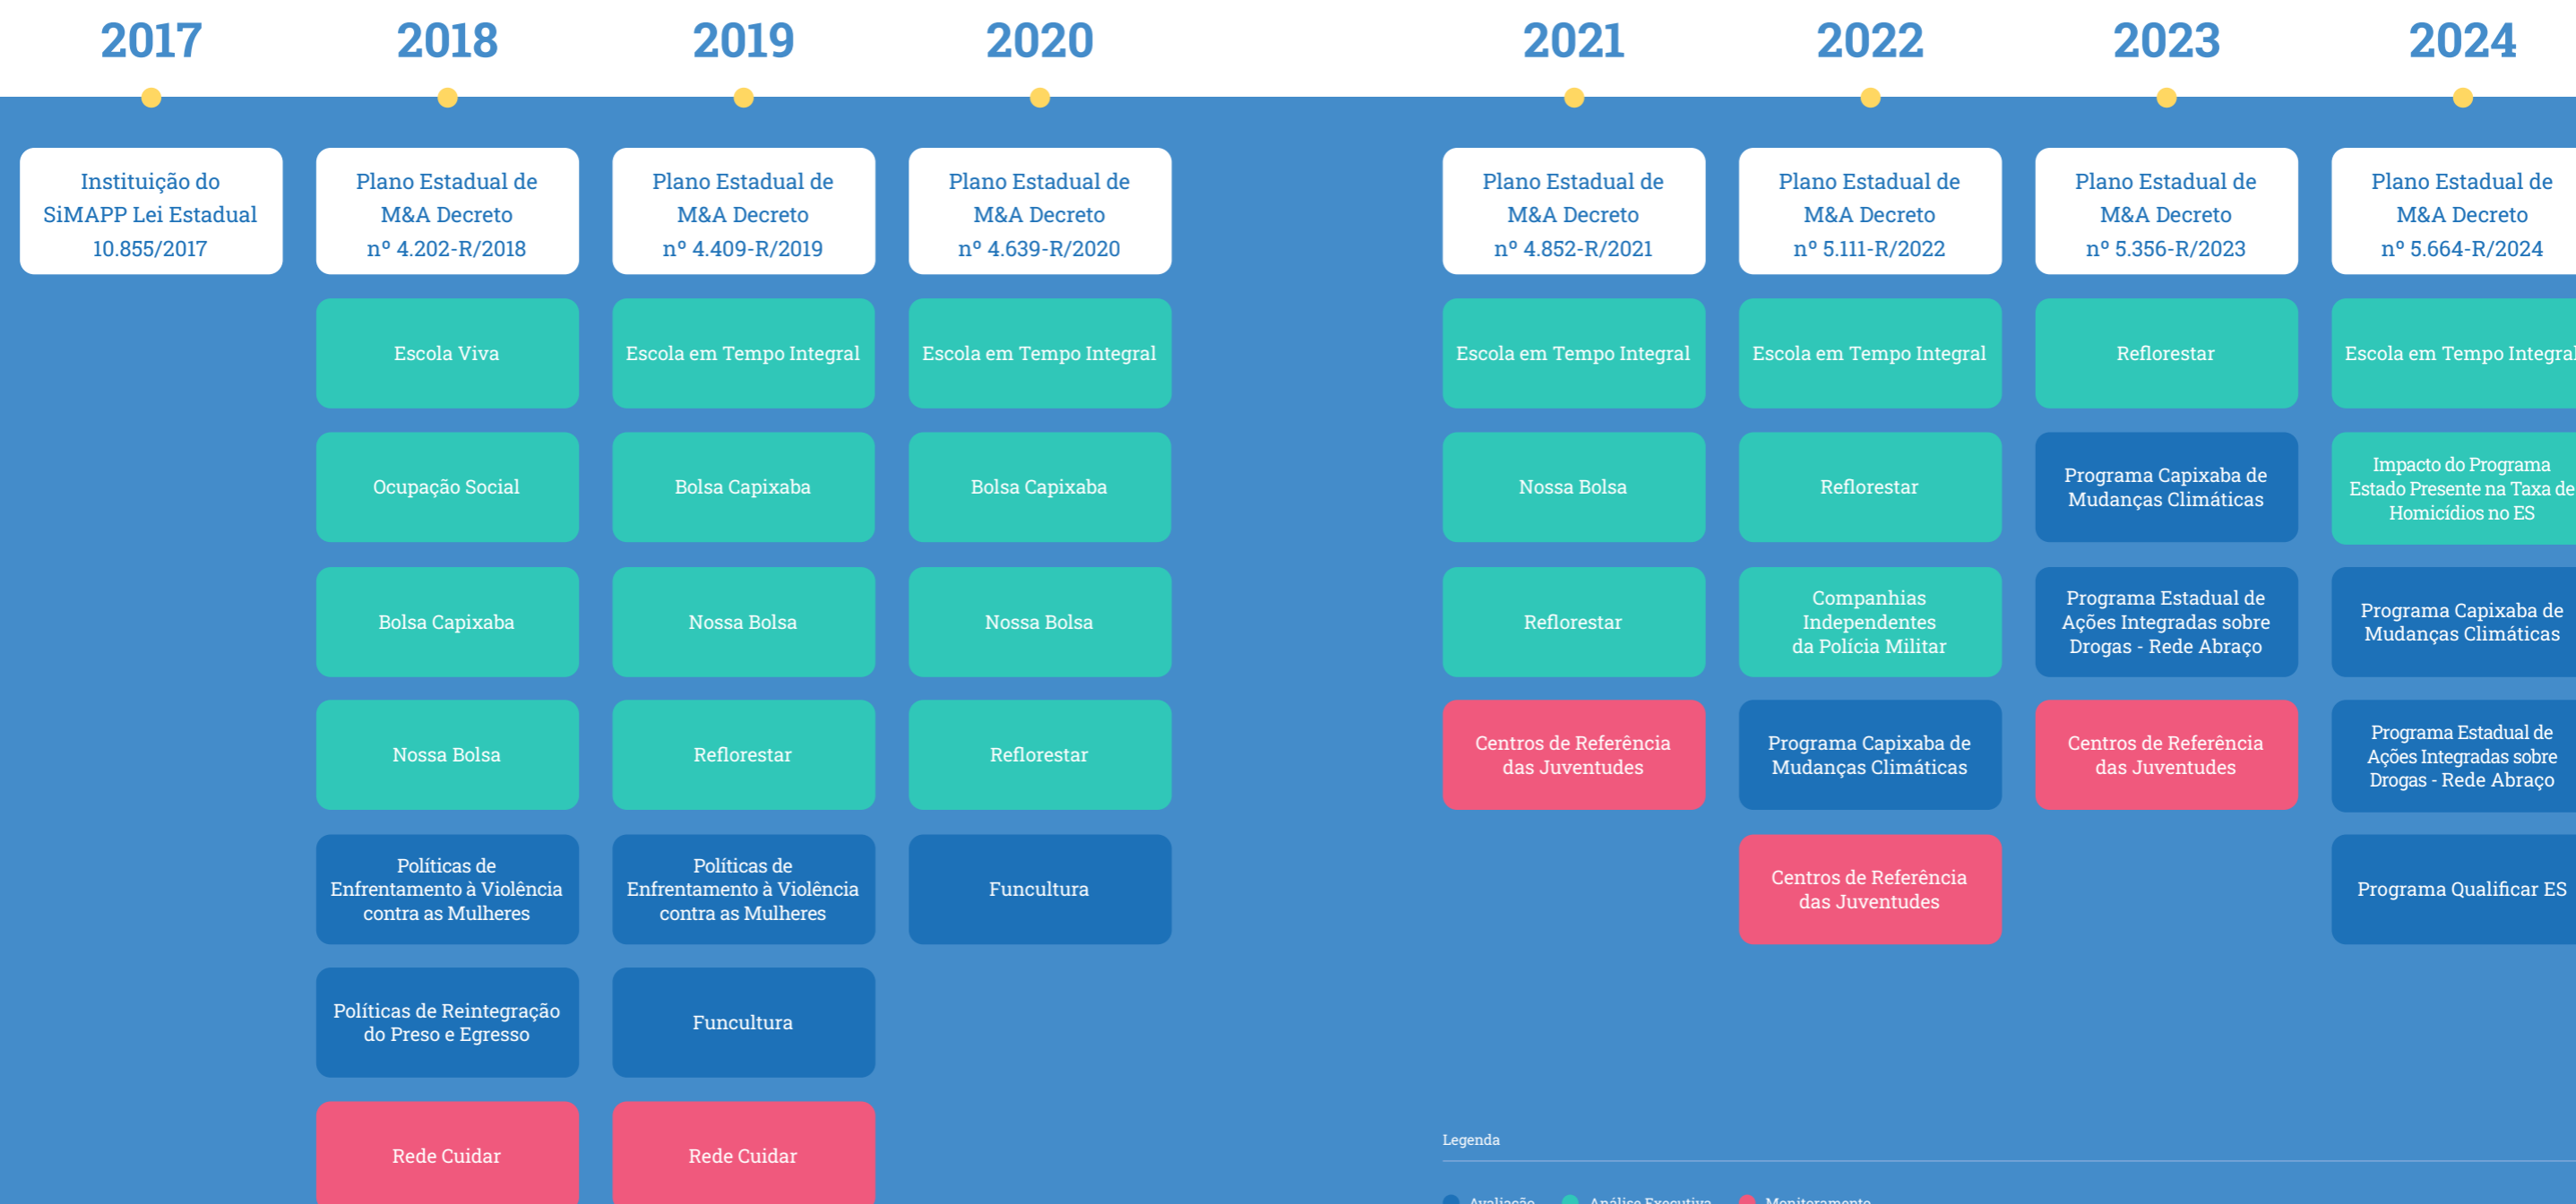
2017

Instituição do SiMAPP Lei Estadual 10.855/2017

2018

Plano Estadual de M&A Decreto nº 4.202-R/2018

Escola Viva

Ocupação Social

Bolsa Capixaba

Nossa Bolsa

Políticas de Enfrentamento à Violência contra as Mulheres

Políticas de Reintegração do Preso e Egresso

Rede Cuidar

2019

Plano Estadual de M&A Decreto nº 4.409-R/2019

Escola em Tempo Integral

Bolsa Capixaba

Nossa Bolsa

Reflorestar

Políticas de Enfrentamento à Violência contra as Mulheres

Funcultura

Rede Cuidar

2020

Plano Estadual de M&A Decreto nº 4.639-R/2020

Escola em Tempo Integral

Bolsa Capixaba

Nossa Bolsa

Reflorestar

Funcultura

2021

Plano Estadual de M&A Decreto nº 4.852-R/2021

Escola em Tempo Integral

Nossa Bolsa

Reflorestar

Centros de Referência das Juventudes

2022

Plano Estadual de M&A Decreto nº 5.111-R/2022

Escola em Tempo Integral

Reflorestar

Companhias Independentes da Polícia Militar

Programa Capixaba de Mudanças Climáticas

Centros de Referência das Juventudes

2023

Plano Estadual de M&A Decreto nº 5.356-R/2023

Reflorestar

Programa Capixaba de Mudanças Climáticas

Programa Estadual de Ações Integradas sobre Drogas - Rede Abraço

Centros de Referência das Juventudes

2024

Plano Estadual de M&A Decreto nº 5.664-R/2024

Escola em Tempo Integral

Impacto do Programa Estado Presente na Taxa de Homicídios no ES

Programa Capixaba de Mudanças Climáticas

Programa Estadual de Ações Integradas sobre Drogas - Rede Abraço

Programa Qualificar ES

Legenda

Avaliação Análise Executiva Monitoramento